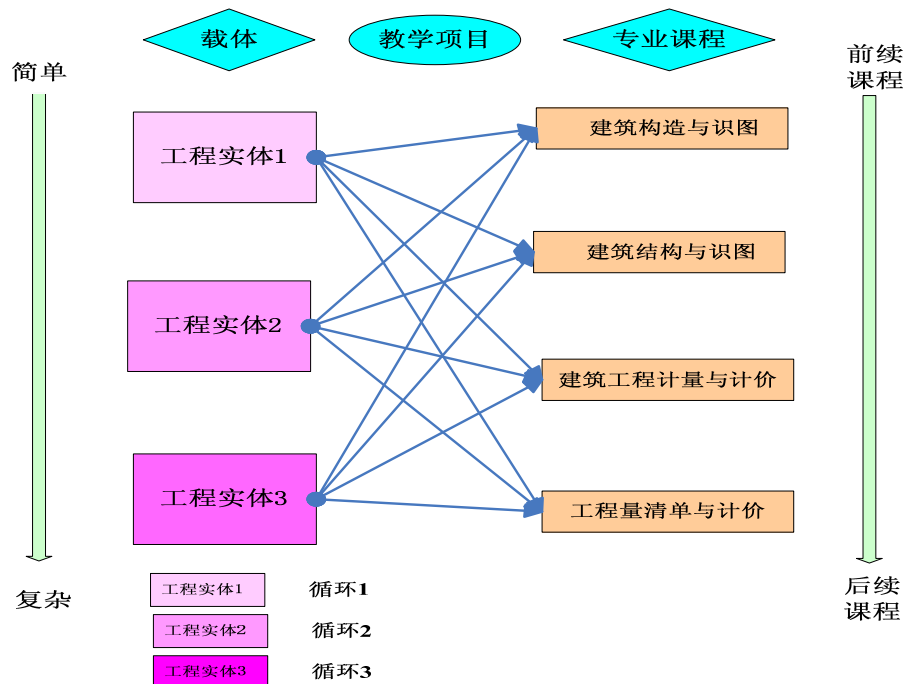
载体

教学项目

专业课程

简单

前续课程

工程实体1

建筑构造与识图

建筑结构与识图

工程实体2

建筑工程计量与计价

工程实体3

工程量清单与计价

复杂

后续课程

工程实体1 循环1

工程实体2 循环2

工程实体3 循环3